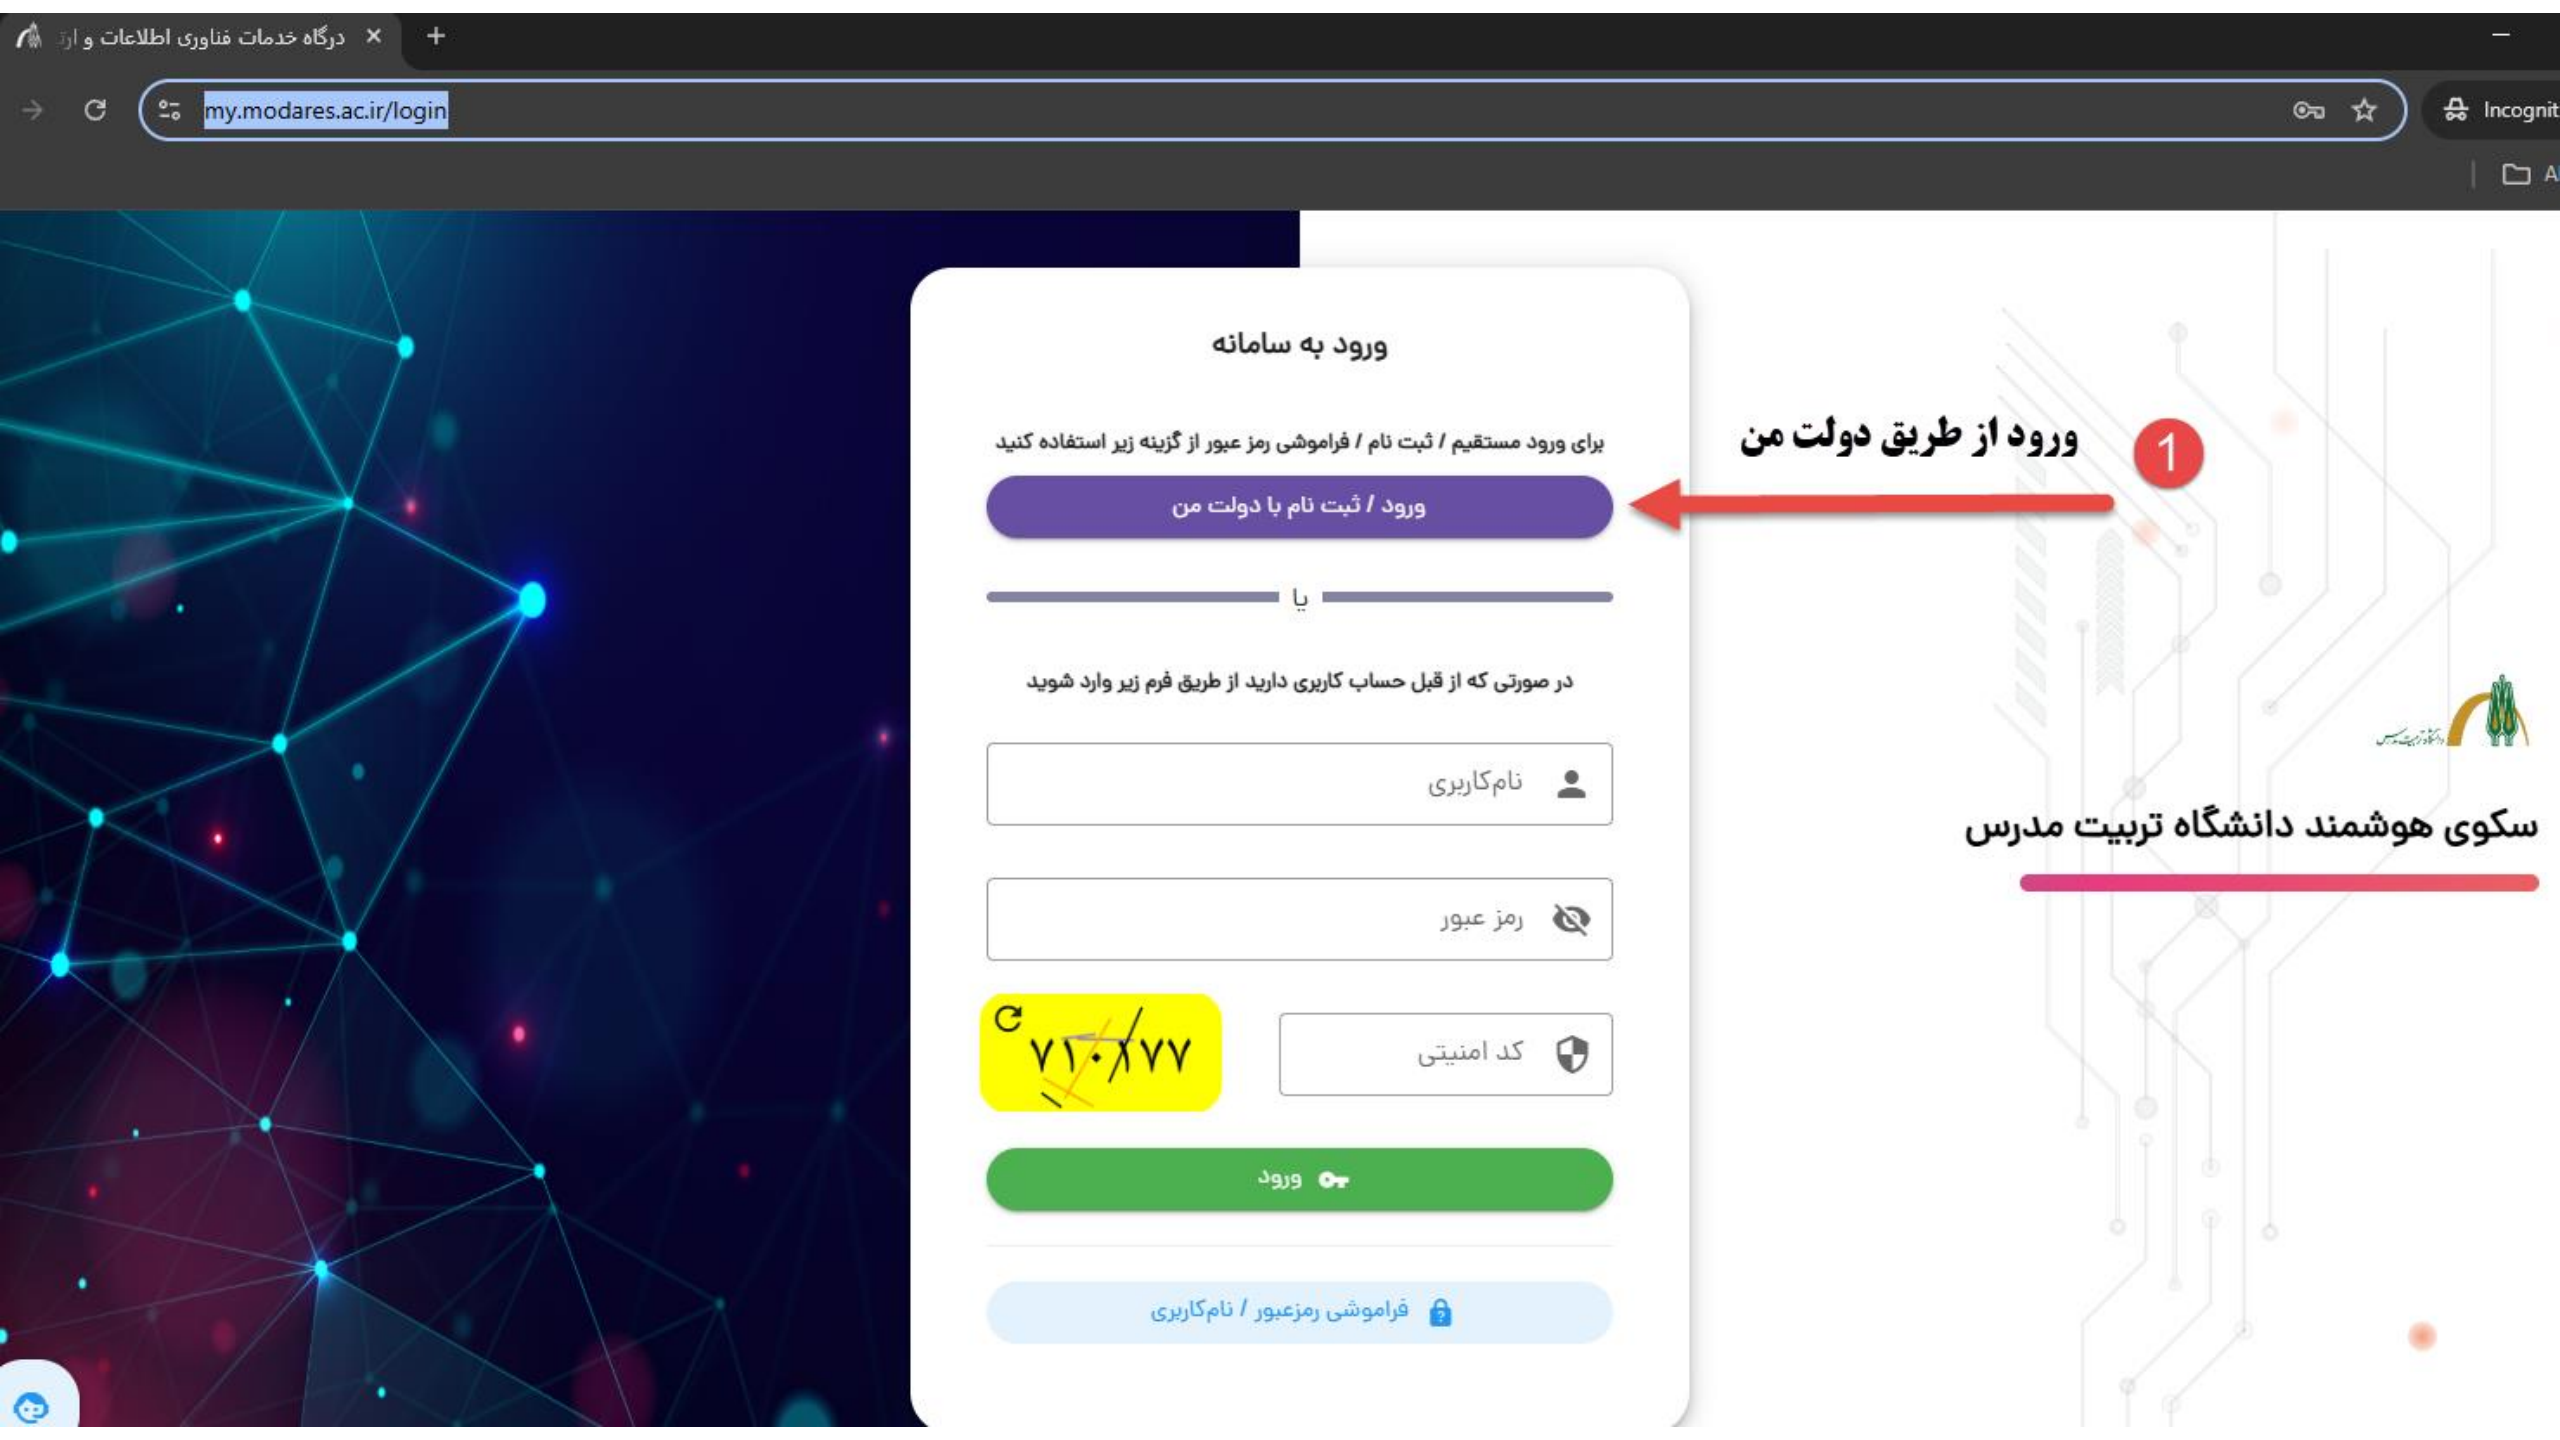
درگاه خدمات فناوری اطلاعات و ار
my.modares.ac.ir/login
Incognit
A

ورود به سامانه

برای ورود مستقیم / ثبت نام / فراموشی رمز عبور از گزینه زیر استفاده کنید

ورود / ثبت نام با دولت من

یا

در صورتی که از قبل حساب کاربری دارید از طریق فرم زیر وارد شوید

نام‌کاربری

رمز عبور

کد امنیتی

۷۱۰۸۷۷

ورود

فراموشی رمزعبور / نام‌کاربری

1

ورود از طریق دولت من

دانشگاه تربیت مدرس

سکوی هوشمند دانشگاه تربیت مدرس